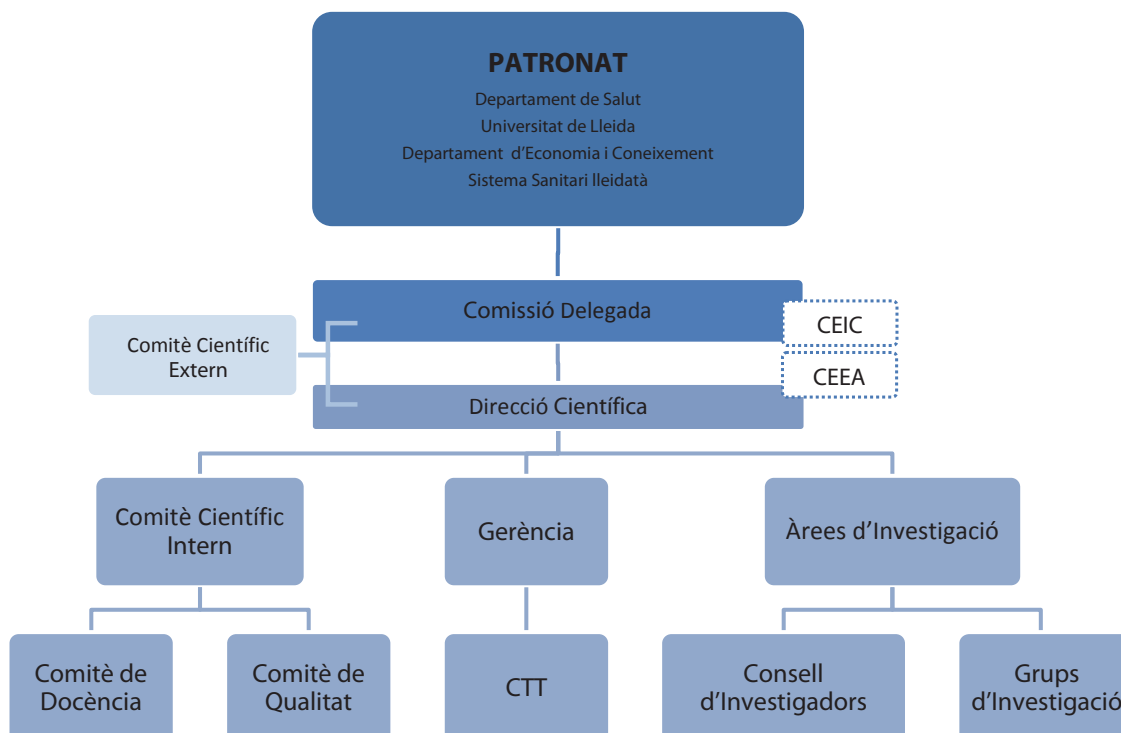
PATRONAT
Departament de Salut
Universitat de Lleida
Departament d'Economia i Coneixement
Sistema Sanitari lleidatà

Comissió Delegada

Comitè Científic Extern

CEIC

CEEA

Direcció Científica

Comitè Científic Intern

Gerència

Àrees d'Investigació

Comitè de Docència

Comitè de Qualitat

CTT

Consell d'Investigadors

Grups d'Investigació